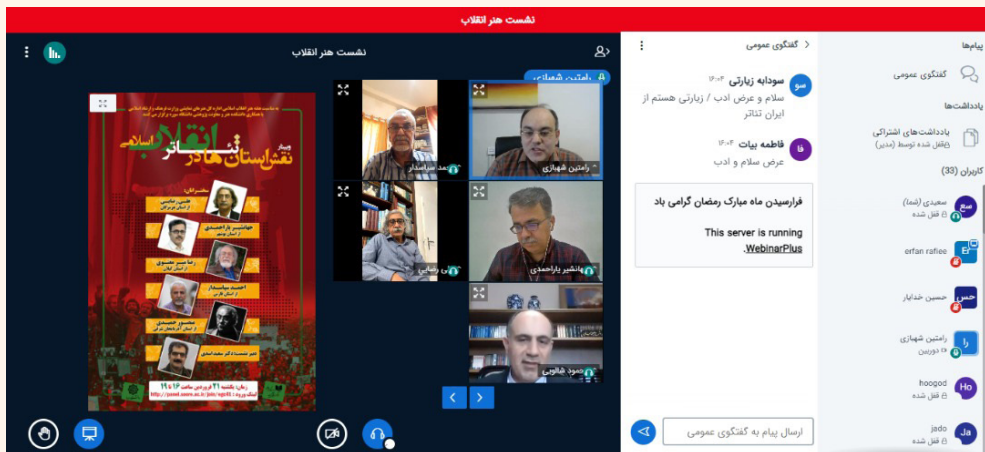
نشست هنر انقلاب

نشست هنر انقلاب

رامتین شهبازی

وبینار
تئاتر انقلاب اسلامی
در خوزستان

رامتین شهبازی
احمد سیاهپور
دانشیر یاراحمدی
عباس رضایی
محمود شالویی

زمان: یکشنبه ۲۱ فروردین ساعت ۱۶ تا ۱۹
http://jozesd.ssswu.ac.ir/join/sqrdtl

گفتگوی عمومی

سو سودابه زیارتی ۱۴:۰۳
سلام و عرض ادب / زیارتی هستم از ایران تئاتر

فا فاطمه بیات ۱۴:۰۳
عرض سلام و ادب

فرارسیدن ماه مبارک رمضان گرامی باد

This server is running WebinarPlus.

ارسال پیام به گفتگوی عمومی

پیام‌ها
گفتگوی عمومی
یادداشت‌ها
یادداشت‌های اشتراکی
(قفل شده توسط (مدیر))
کاربران (33)
سعیدی (شما)
قفل شده
erfan rafiee
حسین خدایار
رامتین شهبازی
دوربین
hoogod
قفل شده
jado
قفل شده